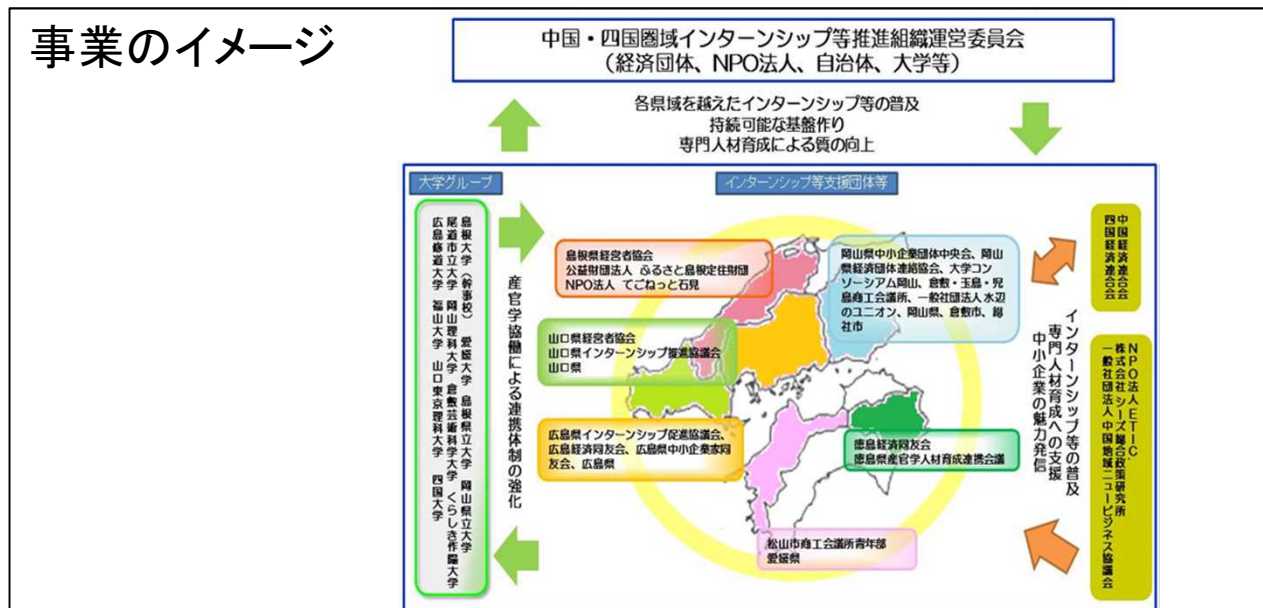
事業のイメージ

中国・四国圏域インターンシップ等推進組織運営委員会
（経済団体、NPO法人、自治体、大学等）

各県域を越えたインターンシップ等の普及
持続可能な基盤作り
専門人材育成による質の向上

大学グループ

インターンシップ等支援団体等

島根大学（幹事校） 愛媛大学 島根県立大学 岡山県立大学 尾道市立大学 岡山理科大学 倉敷芸術科学大学 くらしき作陽大学 広島修道大学 福山大学 山口東京理科大学 四国大学

産官学協働による連携体制の強化

島根県経営者協会
公益財団法人 ふるさと島根定住財団
NPO法人 てごねっと石見

山口県経営者協会
山口県インターンシップ推進協議会
山口県

広島県インターンシップ推進協議会、広島経済同友会、広島県中小企業家同友会、広島県

岡山県中小企業団体中央会、岡山県経済団体連絡協議会、大学コンソーシアム岡山、倉敷・玉島・児島商工会議所、一般社団法人 水辺のユニオン、岡山県、倉敷市、総社市

徳島経済同友会
徳島県産官学人材育成連携会議

松山市商工会議所青年部
愛媛県

インターンシップ等の普及
専門人材育成への支援
中小企業の魅力発信

中国経済連合会
四国経済連合会

NPO法人ETIC
株式会社シーズ総合政策研究所
一般社団法人中国地域ニュービジネス協議会